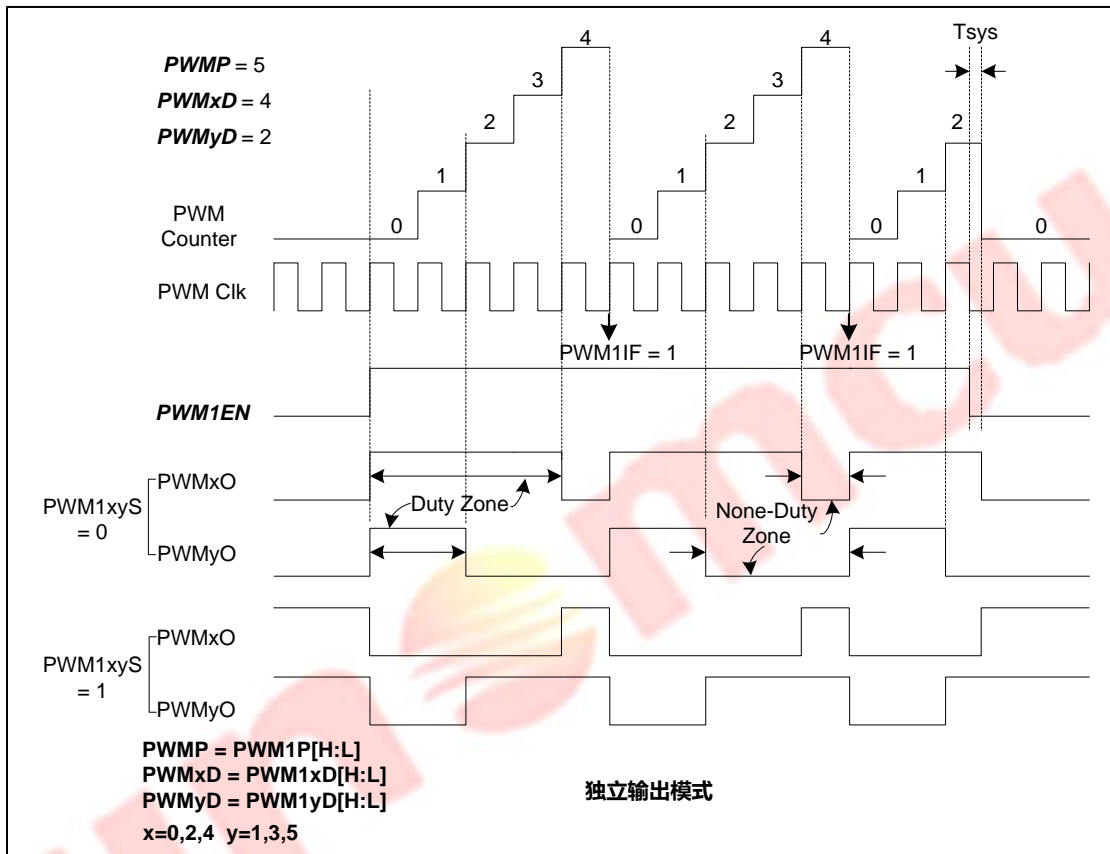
PWMP = 5
PWMxD = 4
PWMyD = 2

4
3
2
1
0
4
3
2
1
0
Tsys
2
1
0
0

PWM Counter

PWM Clk

PWM1IF = 1
PWM1IF = 1

PWM1EN

PWM1xyS = 0
PWMxO
Duty Zone
None-Duty Zone
PWMyO

PWM1xyS = 1
PWMxO
PWMyO

PWMP = PWM1P[H:L]
PWMxD = PWM1xD[H:L]
PWMyD = PWM1yD[H:L]
x=0,2,4 y=1,3,5

独立输出模式